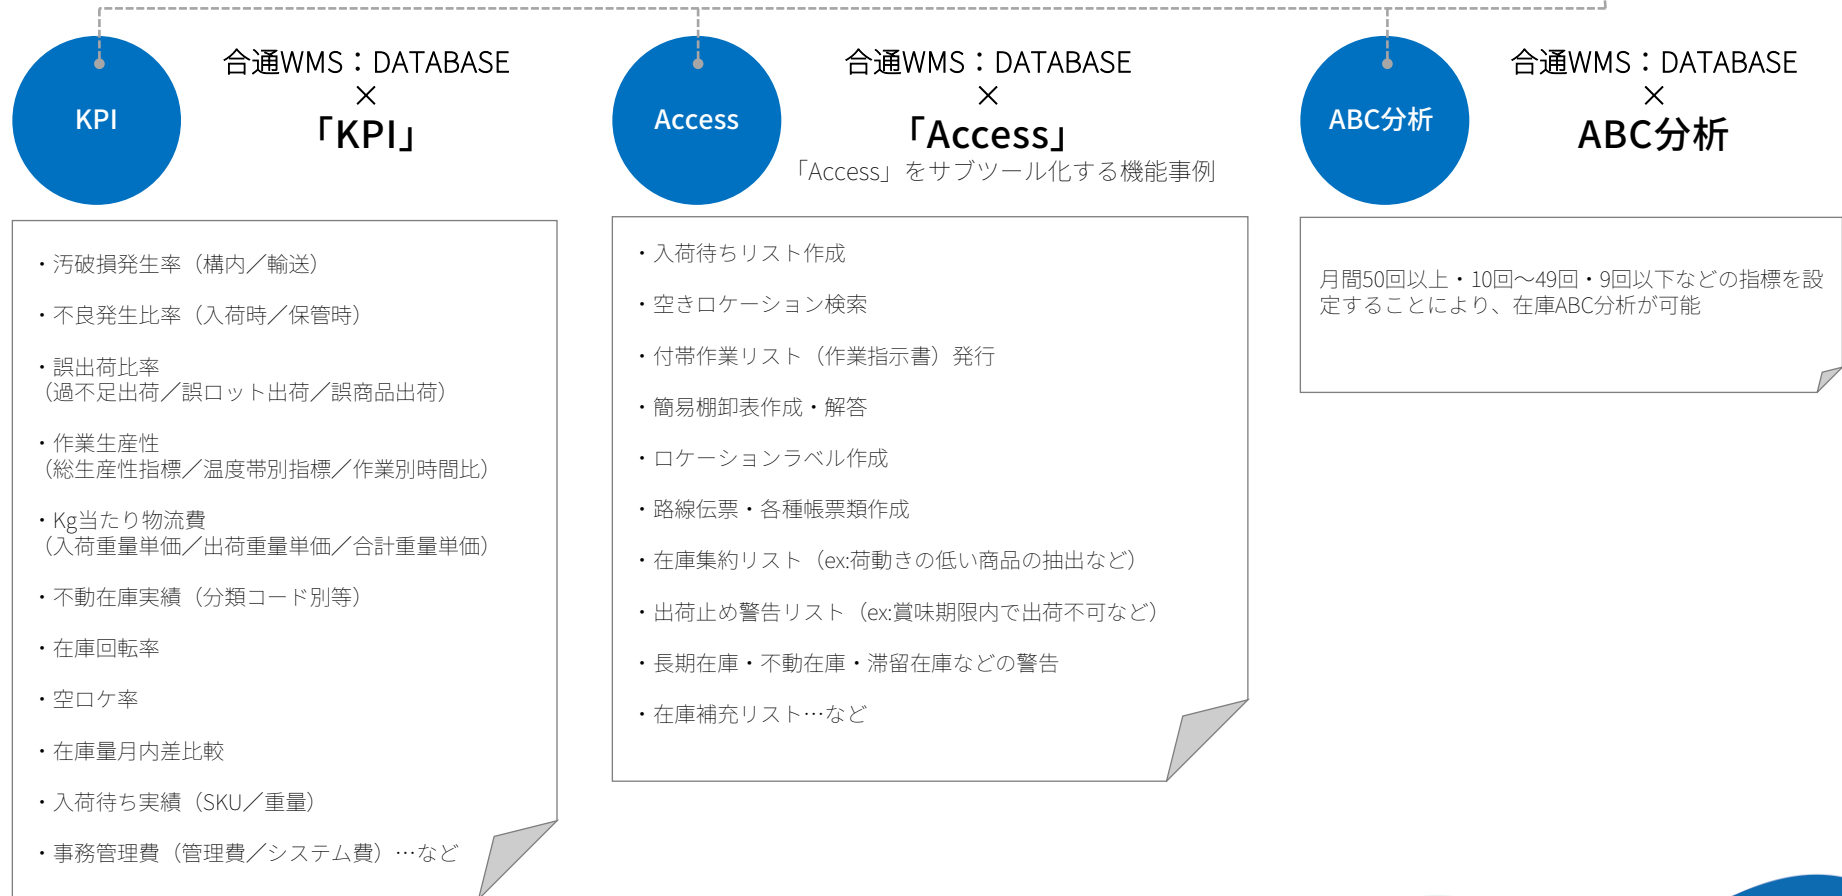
KPI

合通WMS：DATABASE
×
「KPI」

・汚破損発生率（構内／輸送）

・不良発生比率（入荷時／保管時）

・誤出荷比率
（過不足出荷／誤ロット出荷／誤商品出荷）

・作業生産性
（総生産性指標／温度帯別指標／作業別時間比）

・Kg当たり物流費
（入荷重量単価／出荷重量単価／合計重量単価）

・不動在庫実績（分類コード別等）

・在庫回転率

・空ロケ率

・在庫量月内差比較

・入荷待ち実績（SKU／重量）

・事務管理費（管理費／システム費）…など

Access

合通WMS：DATABASE
×
「Access」
「Access」をサブツール化する機能事例

・入荷待ちリスト作成

・空きロケーション検索

・付帯作業リスト（作業指示書）発行

・簡易棚卸表作成・解答

・ロケーションラベル作成

・路線伝票・各種帳票類作成

・在庫集約リスト（ex:荷動きの低い商品の抽出など）

・出荷止め警告リスト（ex:賞味期限内で出荷不可など）

・長期在庫・不動在庫・滞留在庫などの警告

・在庫補充リスト…など

ABC分析

合通WMS：DATABASE
×
ABC分析

月間50回以上・10回～49回・9回以下などの指標を設定することにより、在庫ABC分析が可能